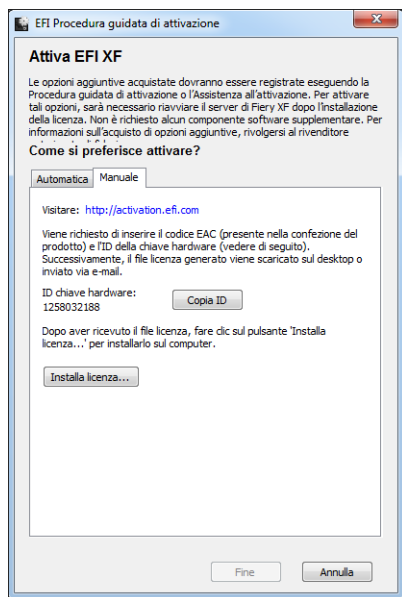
EFI Procedura guidata di attivazione

Attiva EFI XF

Le opzioni aggiuntive acquistate dovranno essere registrate eseguendo la Procedura guidata di attivazione o l'Assistenza all'attivazione. Per attivare tali opzioni, sarà necessario riavviare il server di Fiery XF dopo l'installazione della licenza. Non è richiesto alcun componente software supplementare. Per informazioni sull'acquisto di opzioni aggiuntive, rivolgersi al rivenditore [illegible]

Come si preferisce attivare?

Automatica | Manuale

Visitare: http://activation.efi.com

Viene richiesto di inserire il codice EAC (presente nella confezione del prodotto) e l'ID della chiave hardware (vedere di seguito). Successivamente, il file licenza generato viene scaricato sul desktop o inviato via e-mail.

ID chiave hardware:
1258032188

Copia ID

Dopo aver ricevuto il file licenza, fare clic sul pulsante 'Installa licenza...' per installarlo sul computer.

Installa licenza...

Fine

Annulla